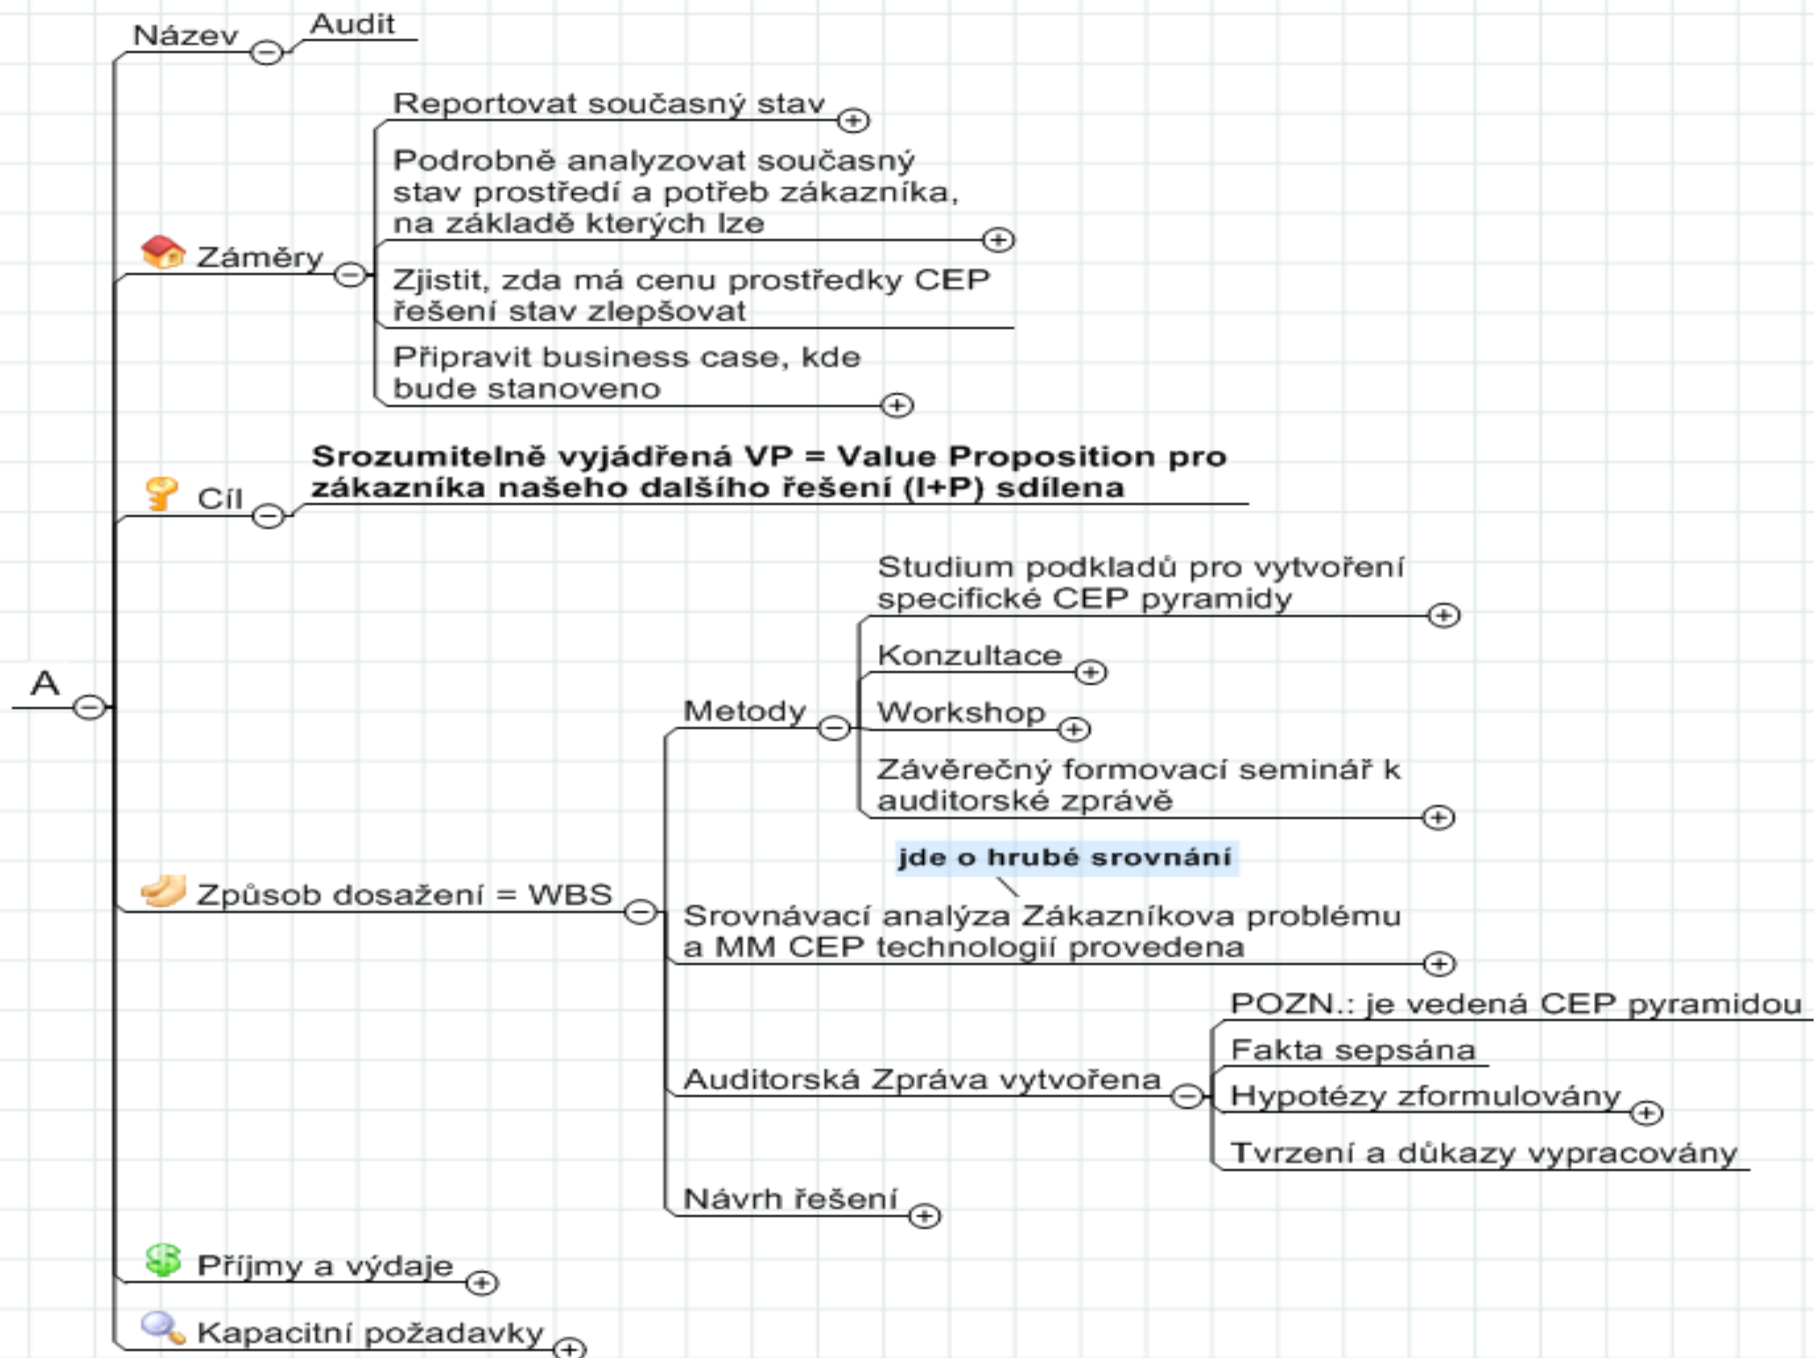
A

Název

Audit

Záměry

Reportovat současný stav

Podrobně analyzovat současný stav prostředí a potřeb zákazníka, na základě kterých lze

Zjistit, zda má cenu prostředky CEP řešení stav zlepšovat

Připravit business case, kde bude stanoveno

Cíl

**Srozumitelně vyjádřená VP = Value Proposition pro zákazníka našeho dalšího řešení (I+P) sdílena**

Způsob dosažení = WBS

Metody

Studium podkladů pro vytvoření specifické CEP pyramidy

Konzultace

Workshop

Závěrečný formovací seminář k auditorské zprávě

jde o hrubé srovnání

Srovnávací analýza Zákazníkova problému a MM CEP technologií provedena

Auditorská Zpráva vytvořena

POZN.: je vedená CEP pyramidou

Fakta sepsána

Hypotézy zformulovány

Tvrzení a důkazy vypracovány

Návrh řešení

Příjmy a výdaje

Kapacitní požadavky